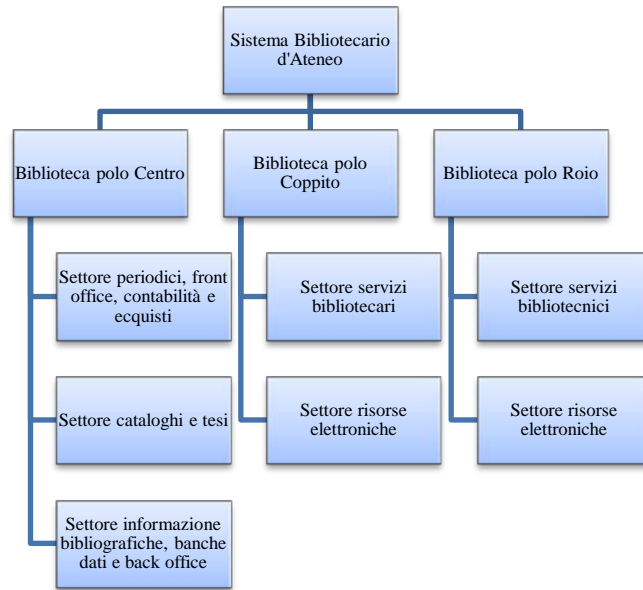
Sistema Bibliotecario d'Ateneo

Biblioteca polo Centro

Settore periodici, front office, contabilità e ecquisti

Settore cataloghi e tesi

Settore informazione bibliografiche, banche dati e back office

Biblioteca polo Coppito

Settore servizi bibliotecari

Settore risorse elettroniche

Biblioteca polo Roio

Settore servizi bibliotecnici

Settore risorse elettroniche